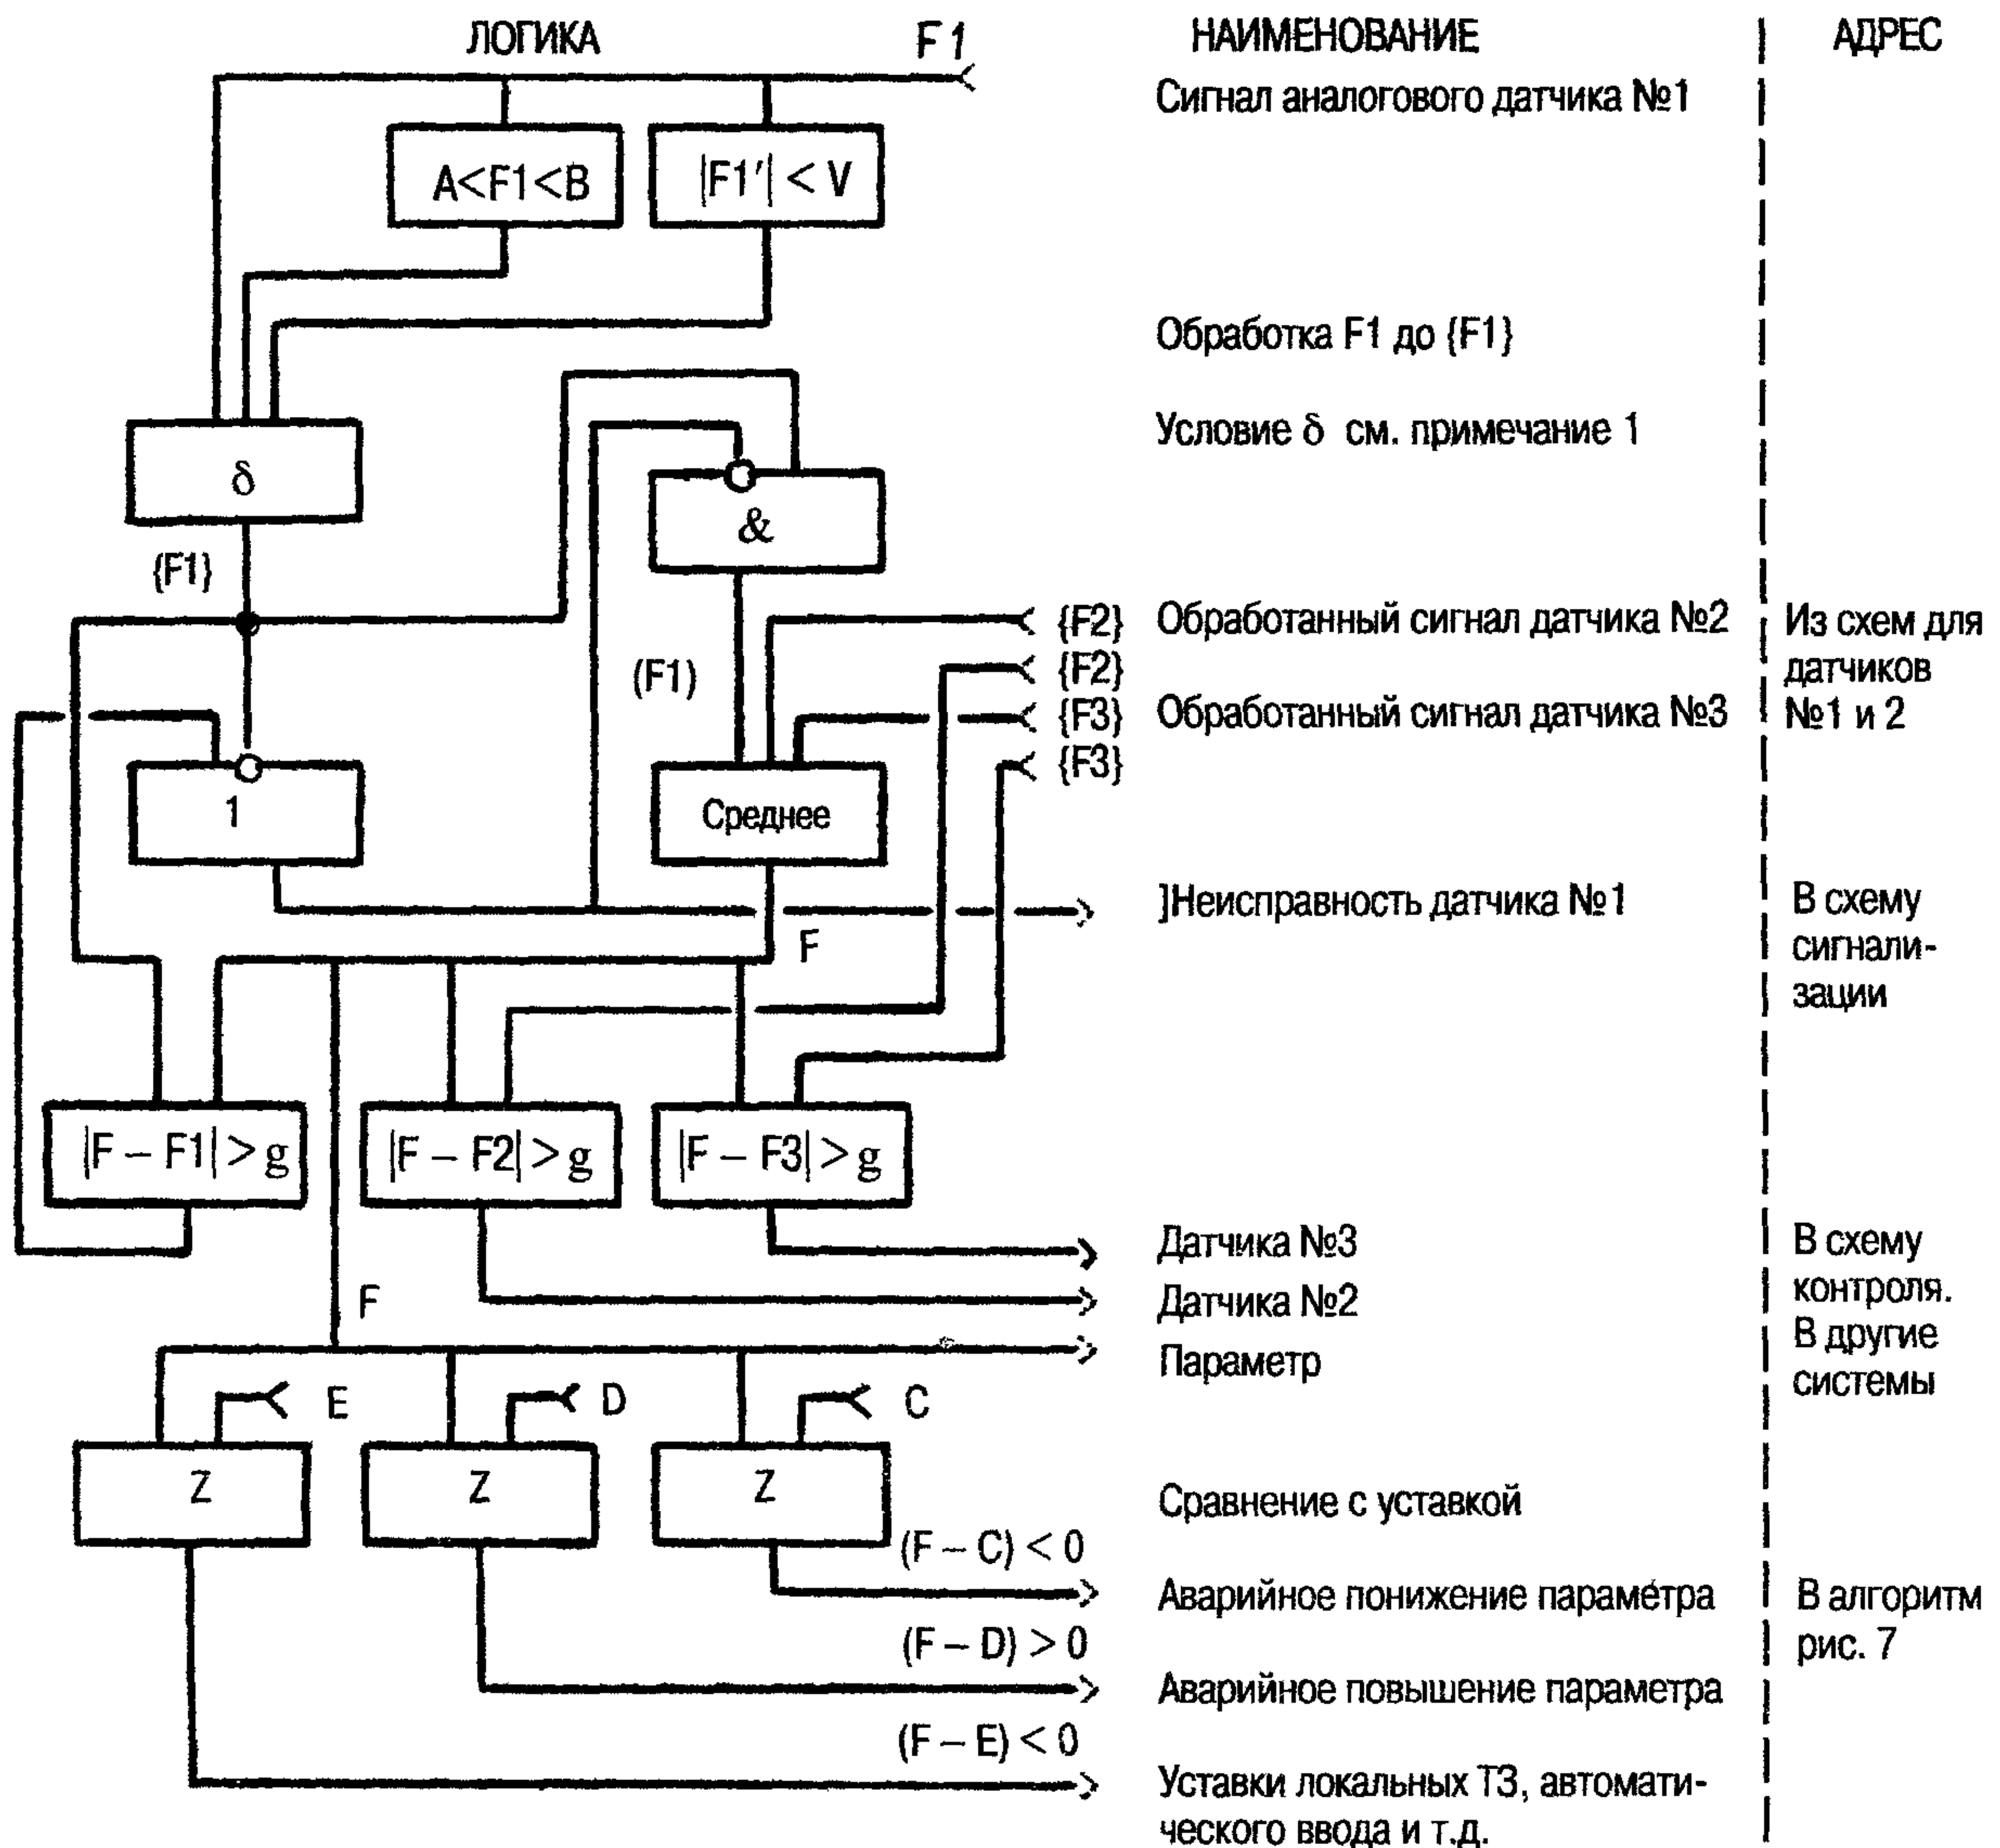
ЛОГИКА

F 1

НАИМЕНОВАНИЕ

АДРЕС

Сигнал аналогового датчика №1

$A<F1<B$

$|F1'|<V$

Обработка F1 до {F1}

Условие δ см. примечание 1

δ

&

{F1}

{F2} Обработанный сигнал датчика №2

Из схем для датчиков №1 и 2

{F2}

(F1)

{F3} Обработанный сигнал датчика №3

{F3}

1

Среднее

]Неисправность датчика №1

В схему сигнализации

F

$|F-F1|>g$

$|F-F2|>g$

$|F-F3|>g$

Датчика №3

Датчика №2

В схему контроля. В другие системы

F

Параметр

E

D

C

Z

Z

Z

Сравнение с уставкой

$(F-C)<0$

Аварийное понижение парамéтра

В алгоритм рис. 7

$(F-D)>0$

Аварийное повышение параметра

$(F-E)<0$

Уставки локальных ТЗ, автоматического ввода и т.д.